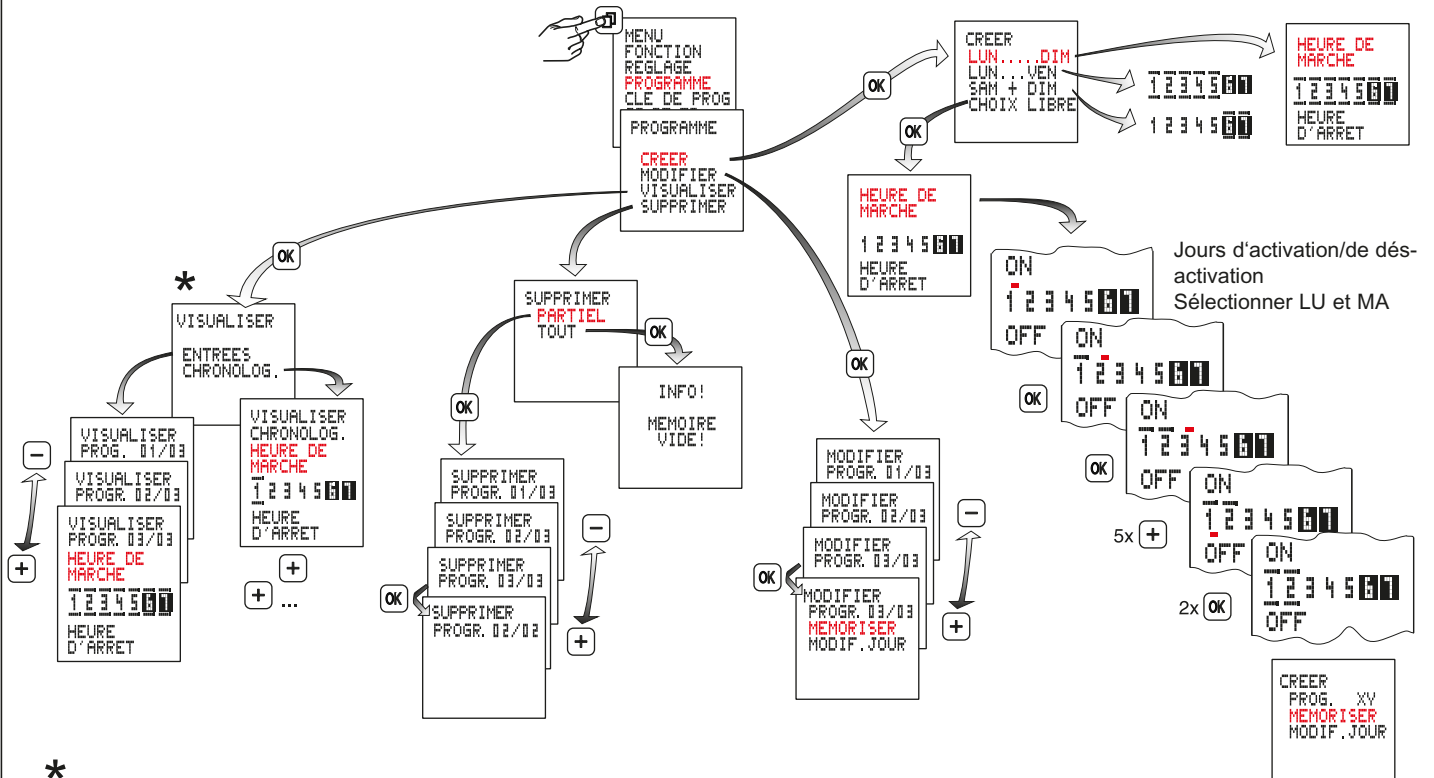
MENU
FONCTION
REGLAGE
PROGRAMME
CLE DE PROG

PROGRAMME

CREER
MODIFIER
VISUALISER
SUPPRIMER

OK

CREER
LUN.....DIM
LUN...VEN
SAM + DIM
CHOIX LIBRE

1 2 3 4 5 6 7

1 2 3 4 5 6 7

HEURE DE MARCHE
1 2 3 4 5 6 7
HEURE D'ARRET

OK

HEURE DE MARCHE
1 2 3 4 5 6 7
HEURE D'ARRET

Jours d'activation/de désactivation
Sélectionner LU et MA

ON
1 2 3 4 5 6 7
OFF

OK

ON
1 2 3 4 5 6 7
OFF

OK

ON
1 2 3 4 5 6 7
OFF

5x +

ON
1 2 3 4 5 6 7
OFF

2x OK

ON
1 2 3 4 5 6 7
OFF

CREER
PROG. XV
MEMORISER
MODIF.JOUR

OK

*

VISUALISER

ENTREES
CHRONOLOG.

VISUALISER
PROG. 01/03

VISUALISER
PROGR. 02/03

VISUALISER
PROGR. 03/03
HEURE DE MARCHE
1 2 3 4 5 6 7
HEURE D'ARRET

−
+

VISUALISER
CHRONOLOG.
HEURE DE MARCHE
1 2 3 4 5 6 7
HEURE D'ARRET

+
+ ...

SUPPRIMER
PARTIEL
TOUT

OK

INFO!
MEMOIRE VIDE!

OK

SUPPRIMER
PROGR. 01/03

SUPPRIMER
PROGR. 02/03

SUPPRIMER
PROGR. 03/03

OK

SUPPRIMER
PROGR. 02/02

−
+

OK

MODIFIER
PROGR. 01/03

MODIFIER
PROGR. 02/03

MODIFIER
PROGR. 03/03

OK

MODIFIER
PROGR. 03/03
MEMORISER
MODIF.JOUR

−
+

*